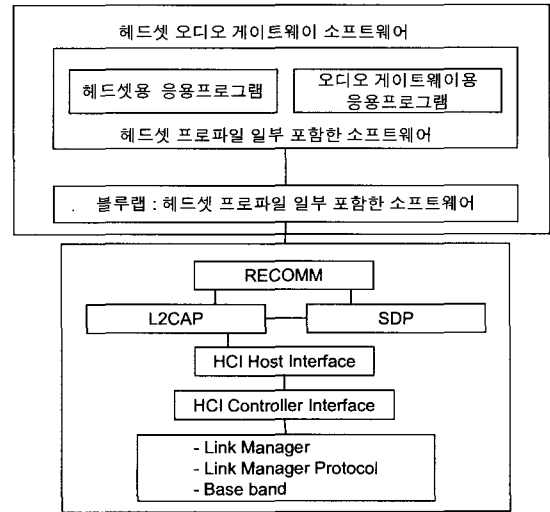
헤드셋 오디오 게이트웨이 소프트웨어

헤드셋용 응용프로그램

오디오 게이트웨이용 응용프로그램

헤드셋 프로파일 일부 포함한 소프트웨어

블루랩 : 헤드셋 프로파일 일부 포함한 소프트웨어

RECOMM

L2CAP

SDP

HCI Host Interface

HCI Controller Interface

- Link Manager
- Link Manager Protocol
- Base band